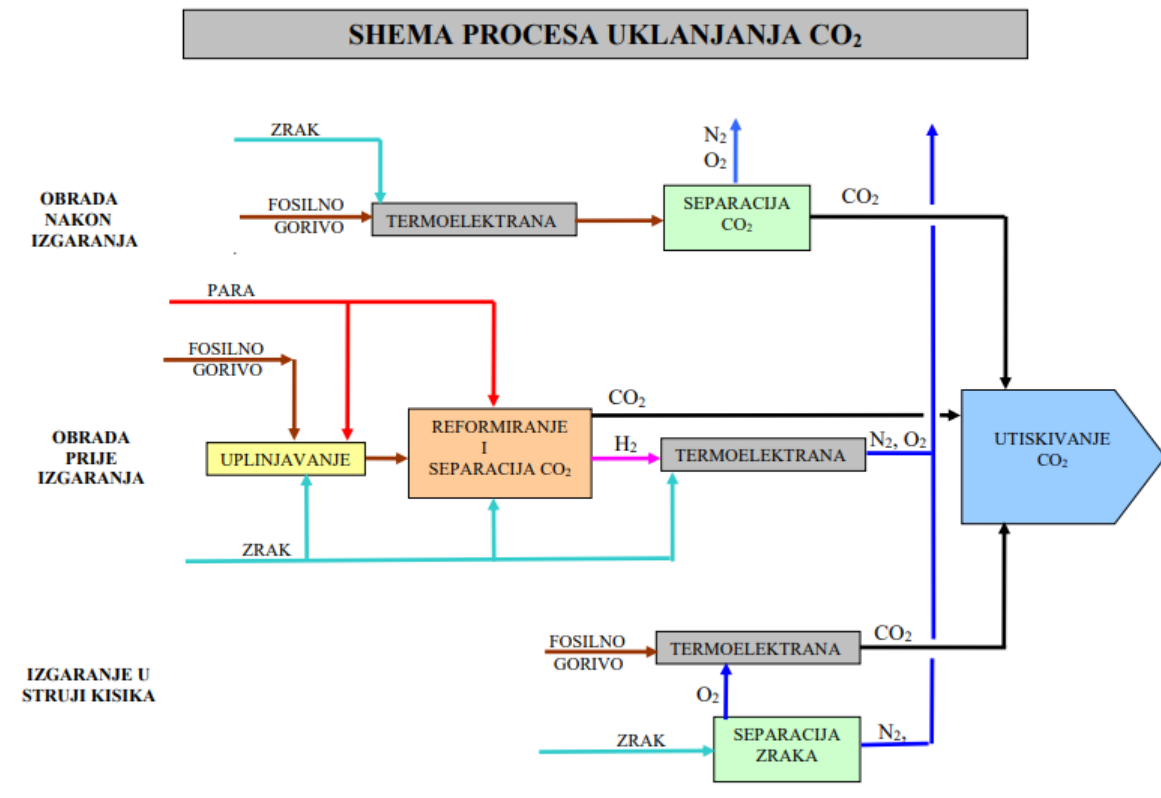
SHEMA PROCESA UKLANJANJA $CO_2$

OBRADA NAKON IZGARANJA

ZRAK

FOSILNO GORIVO

TERMOELEKTRANA

$N_2$ $O_2$

SEPARACIJA $CO_2$

$CO_2$

OBRADA PRIJE IZGARANJA

PARA

FOSILNO GORIVO

UPLINJAVANJE

REFORMIRANJE I SEPARACIJA $CO_2$

$CO_2$

$H_2$

TERMOELEKTRANA

$N_2$, $O_2$

UTISKIVANJE $CO_2$

ZRAK

IZGARANJE U STRUJI KISIKA

FOSILNO GORIVO

TERMOELEKTRANA

$CO_2$

$O_2$

ZRAK

SEPARACIJA ZRAKA

$N_2$,